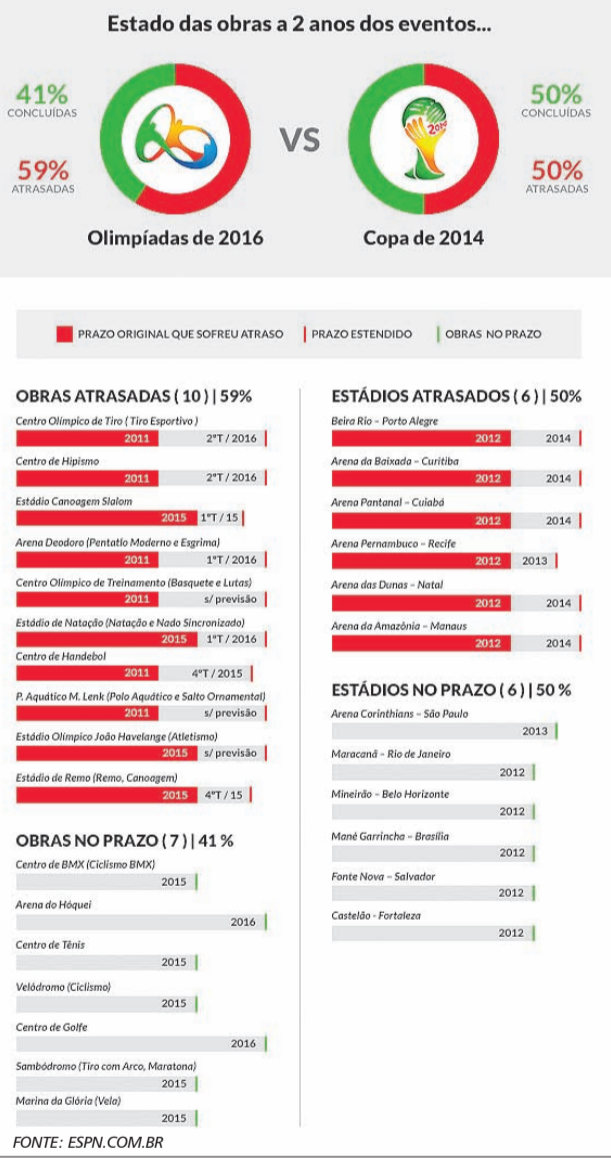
Estado das obras a 2 anos dos eventos...

41%
CONCLUÍDAS

59%
ATRASADAS

VS

50%
CONCLUÍDAS

50%
ATRASADAS

2014

Olimpíadas de 2016

Copa de 2014

PRAZO ORIGINAL QUE SOFREU ATRASO | PRAZO ESTENDIDO | OBRAS NO PRAZO

OBRAS ATRASADAS ( 10 ) | 59%

Centro Olímpico de Tiro ( Tiro Esportivo )
2011 2°T / 2016

Centro de Hipismo
2011 2°T / 2016

Estádio Canoagem Slalom
2015 1°T / 15

Arena Deodoro (Pentatlo Moderno e Esgrima)
2011 1°T / 2016

Centro Olímpico de Treinamento (Basquete e Lutas)
2011 s/ previsão

Estádio de Natação (Natação e Nado Sincronizado)
2015 1°T / 2016

Centro de Handebol
2011 4°T / 2015

P. Aquático M. Lenk (Polo Aquático e Salto Ornamental)
2011 s/ previsão

Estádio Olímpico João Havelange (Atletismo)
2015 s/ previsão

Estádio de Remo (Remo, Canoagem)
2015 4°T / 15

OBRAS NO PRAZO ( 7 ) | 41 %

Centro de BMX (Ciclismo BMX)
2015

Arena do Hóquei
2016

Centro de Tênis
2015

Velódromo (Ciclismo)
2015

Centro de Golfe
2016

Sambódromo (Tiro com Arco, Maratona)
2015

Marina da Glória (Vela)
2015

ESTÁDIOS ATRASADOS ( 6 ) | 50%

Beira Rio - Porto Alegre
2012 2014

Arena da Baixada - Curitiba
2012 2014

Arena Pantanal - Cuiabá
2012 2014

Arena Pernambuco - Recife
2012 2013

Arena das Dunas - Natal
2012 2014

Arena da Amazônia - Manaus
2012 2014

ESTÁDIOS NO PRAZO ( 6 ) | 50 %

Arena Corinthians - São Paulo
2013

Maracanã - Rio de Janeiro
2012

Mineirão - Belo Horizonte
2012

Mané Garrincha - Brasília
2012

Fonte Nova - Salvador
2012

Castelão - Fortaleza
2012

FONTE: ESPN.COM.BR